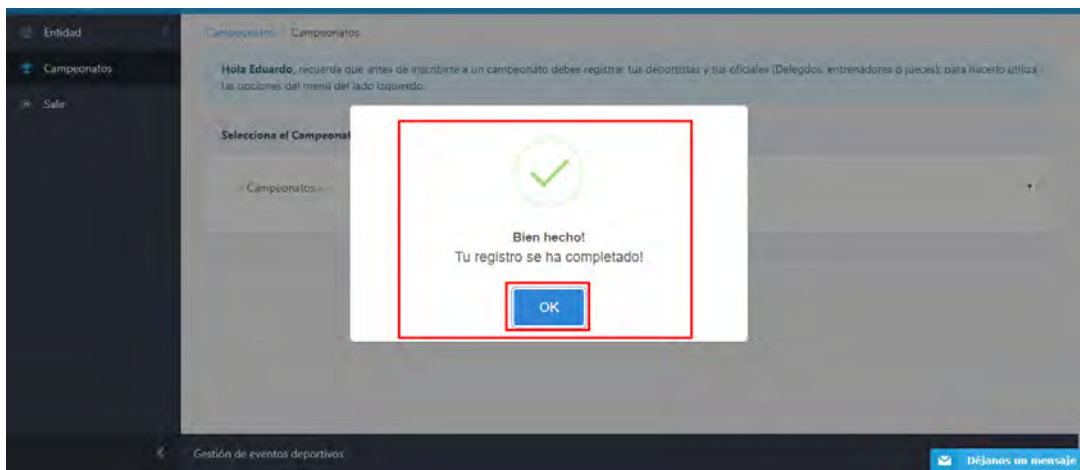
Entidad
Campeonatos
Salir

Campeonatos / Campeonatos

Hola Eduardo, recuerda que antes de inscribirte a un campeonato debes registrar tus deportistas y tus oficiales (Delegdos, entrenadores o jueces); para hacerlo utiliza las opciones del menú del lado izquierdo.

Selecciona el Campeonat

-- Campeonatos --

Bien hecho!
Tu registro se ha completado!

OK

Gestión de eventos deportivos

Déjanos un mensaje